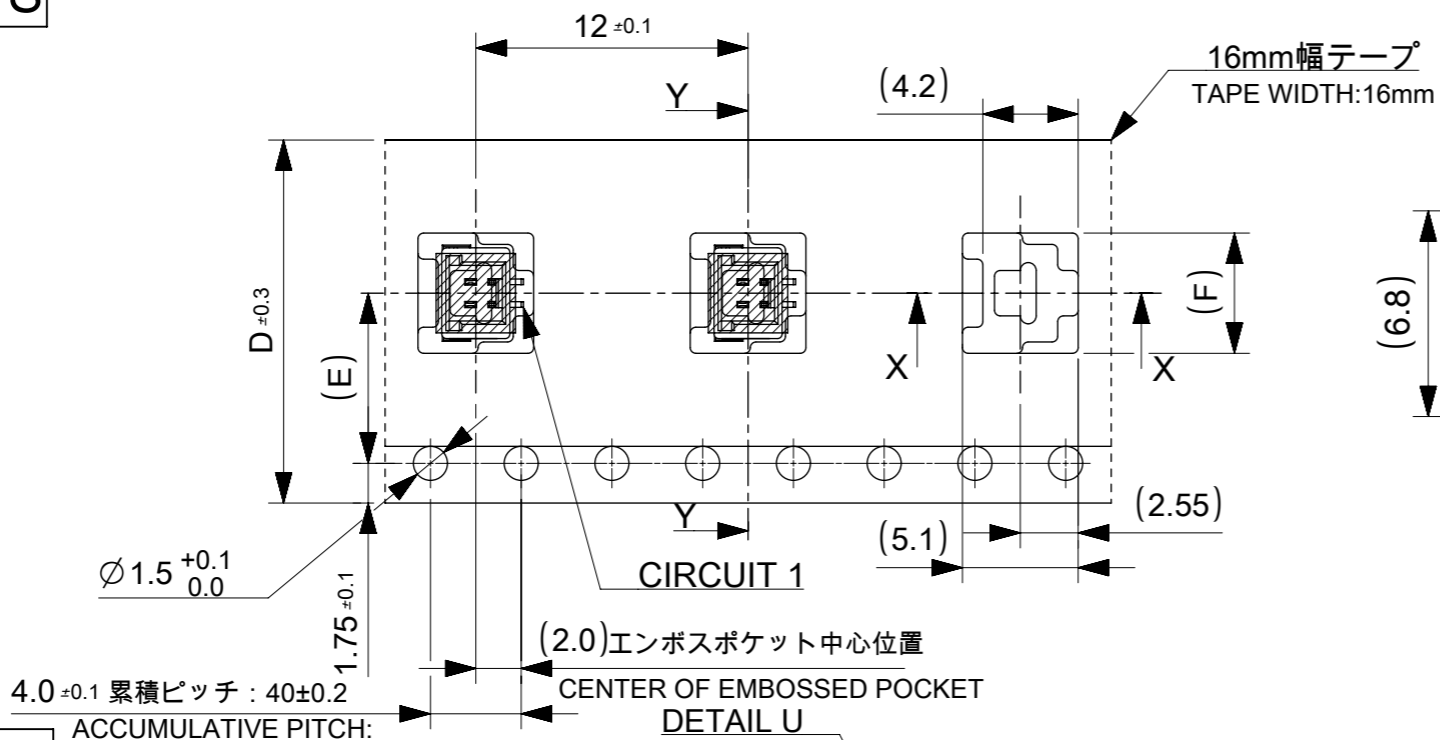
C

$12^{\pm0.1}$

16mm幅テープ
TAPE WIDTH:16mm

(4.2)

Y

$D^{\pm0.3}$

(E)

X

X

(F)

(6.8)

Y

(2.55)

(5.1)

$\varnothing 1.5\,^{+0.1}_{0.0}$

CIRCUIT 1

$1.75^{\pm0.1}$

(2.0)エンボスポケット中心位置
CENTER OF EMBOSSED POCKET

$4.0^{\pm0.1}$ 累積ピッチ : 40±0.2
ACCUMULATIVE PITCH:

DETAIL U